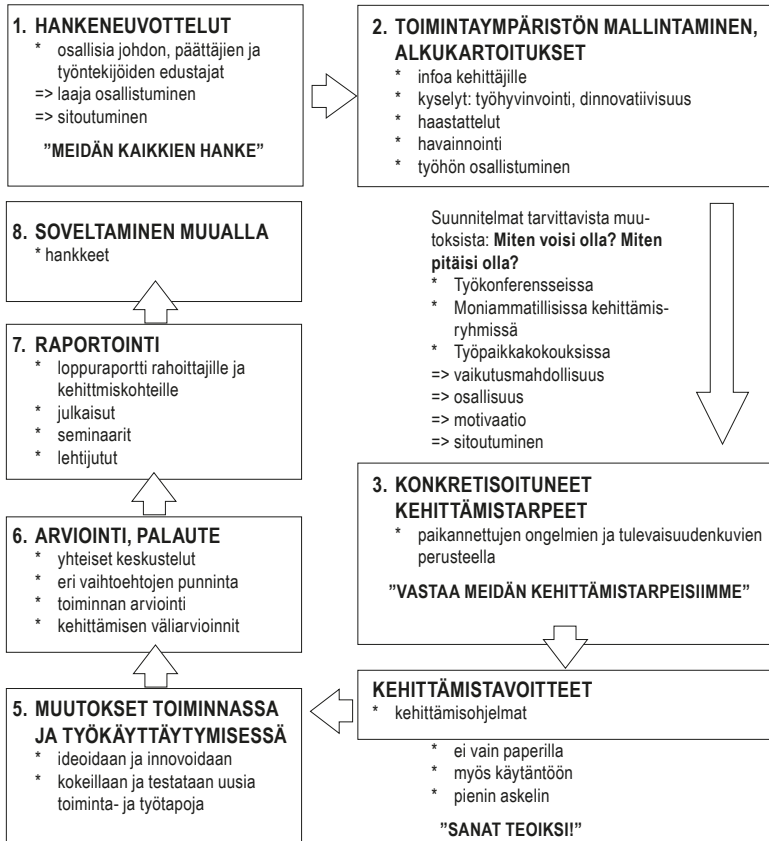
1. HANKENEUVOTTELUT
* osallisia johdon, päättäjien ja työntekijöiden edustajat
=> laaja osallistuminen
=> sitoutuminen

"MEIDÄN KAIKKIEN HANKE"

2. TOIMINTAYMPÄRISTÖN MALLINTAMINEN, ALKUKARTOITUKSET
* infoa kehittäjille
* kyselyt: työhyvinvointi, dinnovatiivisuus
* haastattelut
* havainnointi
* työhön osallistuminen

Suunnitelmat tarvittavista muutoksista: **Miten voisi olla? Miten pitäisi olla?**
* Työkonferensseissa
* Moniammatillisissa kehittämisryhmissä
* Työpaikkakokouksissa
=> vaikutusmahdollisuus
=> osallisuus
=> motivaatio
=> sitoutuminen

3. KONKRETISOITUNEET KEHITTÄMISTARPEET
* paikannettujen ongelmien ja tulevaisuudenkuvien perusteella

"VASTAA MEIDÄN KEHITTÄMISTARPEISIIMME"

KEHITTÄMISTAVOITTEET
* kehittämisohjelmat

* ei vain paperilla
* myös käytäntöön
* pienin askelin

"SANAT TEOIKSI!"

5. MUUTOKSET TOIMINNASSA JA TYÖKÄYTTÄYTYMISESSÄ
* ideoidaan ja innovoidaan
* kokeillaan ja testataan uusia toiminta- ja työtapoja

6. ARVIOINTI, PALAUTE
* yhteiset keskustelut
* eri vaihtoehtojen punninta
* toiminnan arviointi
* kehittämisen väliarvioinnit

7. RAPORTOINTI
* loppuraportti rahoittajille ja kehittmiskohteille
* julkaisut
* seminaarit
* lehtijutut

8. SOVELTAMINEN MUUALLA
* hankkeet